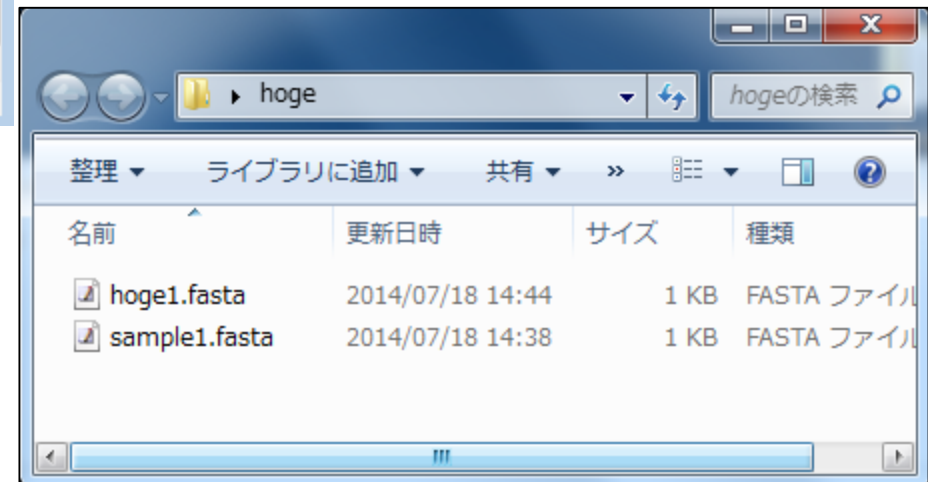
hoge

hogeの検索

整理 ▾ ライブラリに追加 ▾ 共有 ▾ »

| 名前 | 更新日時 | サイズ | 種類 |
|---|---|---|---|
| hoge1.fasta | 2014/07/18 14:44 | 1 KB | FASTA ファイル |
| sample1.fasta | 2014/07/18 14:38 | 1 KB | FASTA ファイル |